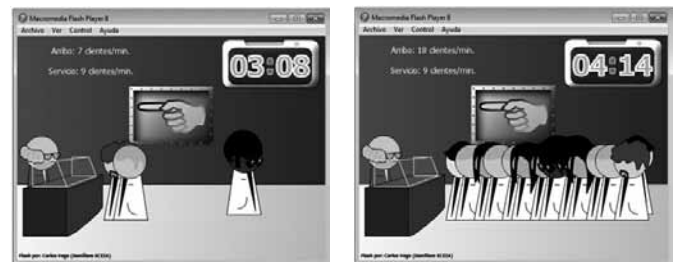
Macromedia Flash Player 8
Archivo Ver Control Ayuda

Arribo: 7 clientes/min.

Servicio: 9 clientes/min.

03:08

Flash por: Carlos Vega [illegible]

Macromedia Flash Player 8
Archivo Ver Control Ayuda

Arribo: 18 clientes/min.

Servicio: 9 clientes/min.

04:14

Flash por: Carlos Vega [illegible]